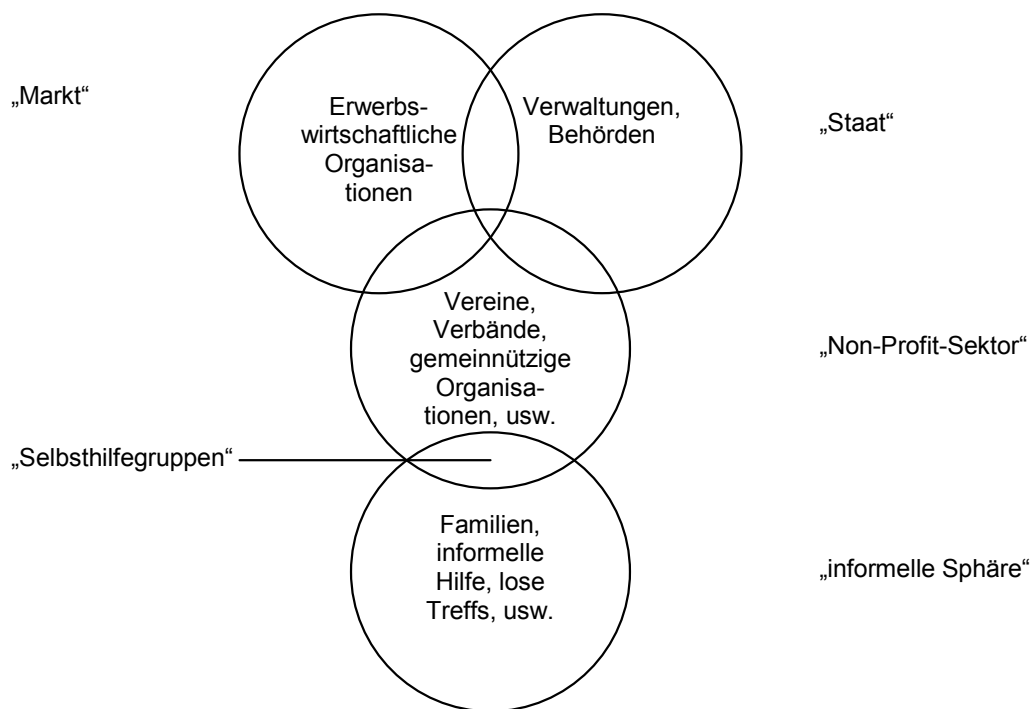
„Markt“

Erwerbswirtschaftliche Organisationen

Verwaltungen, Behörden

„Staat“

Vereine, Verbände, gemeinnützige Organisationen, usw.

„Non-Profit-Sektor“

„Selbsthilfegruppen“

Familien, informelle Hilfe, lose Treffs, usw.

„informelle Sphäre“